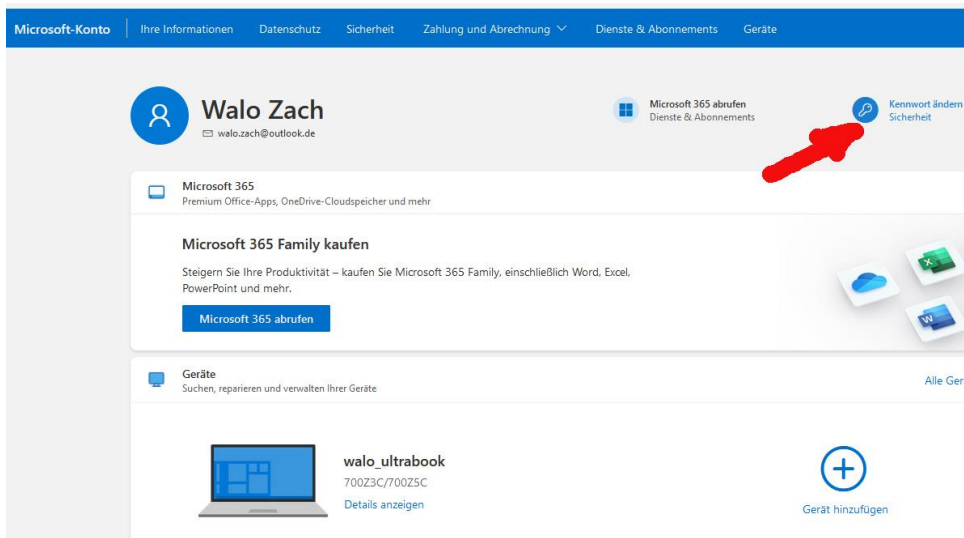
Microsoft-Konto | Ihre Informationen | Datenschutz | Sicherheit | Zahlung und Abrechnung | Dienste & Abonnements | Geräte

Walo Zach
walo.zach@outlook.de

Microsoft 365 abrufen
Dienste & Abonnements

Kennwort ändern
Sicherheit

Microsoft 365
Premium Office-Apps, OneDrive-Cloudspeicher und mehr

Microsoft 365 Family kaufen

Steigern Sie Ihre Produktivität – kaufen Sie Microsoft 365 Family, einschließlich Word, Excel, PowerPoint und mehr.

Microsoft 365 abrufen

Geräte
Suchen, reparieren und verwalten Ihrer Geräte

Alle Ger

walo_ultrabook
700Z3C/700Z5C
Details anzeigen

Gerät hinzufügen